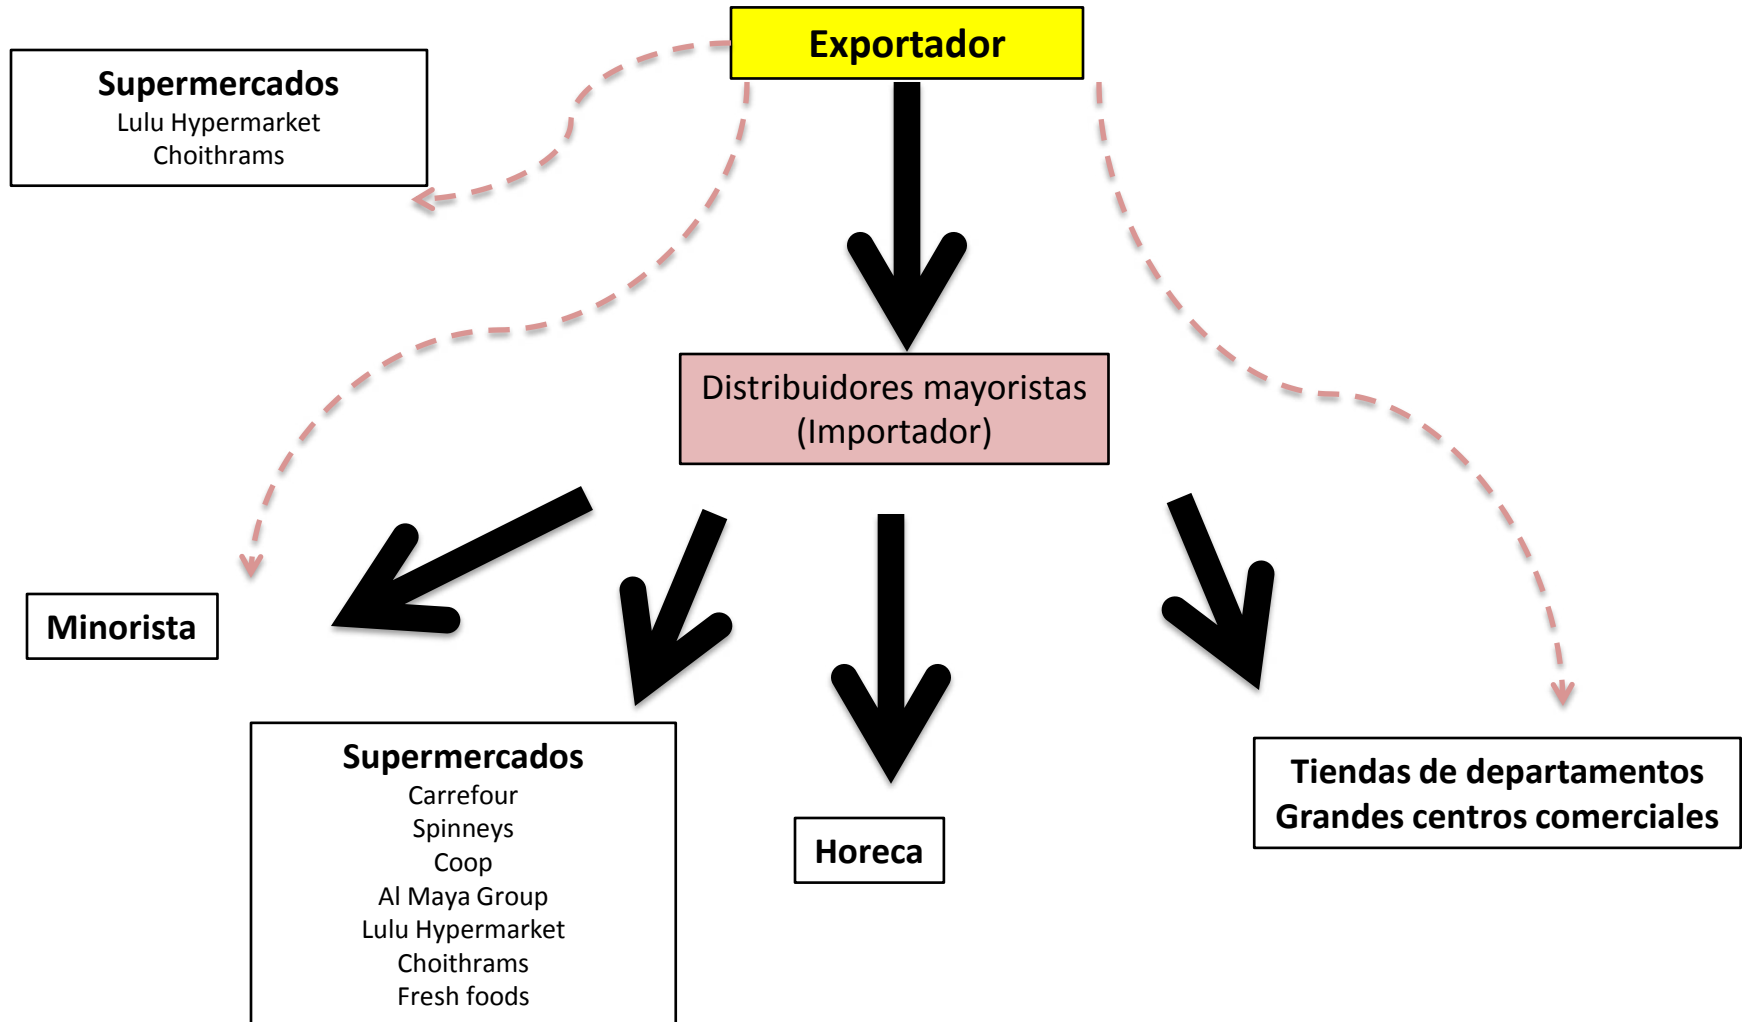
Exportador

Supermercados
Lulu Hypermarket
Choithrams

Distribuidores mayoristas
(Importador)

Minorista

Supermercados
Carrefour
Spinneys
Coop
Al Maya Group
Lulu Hypermarket
Choithrams
Fresh foods

Horeca

Tiendas de departamentos
Grandes centros comerciales